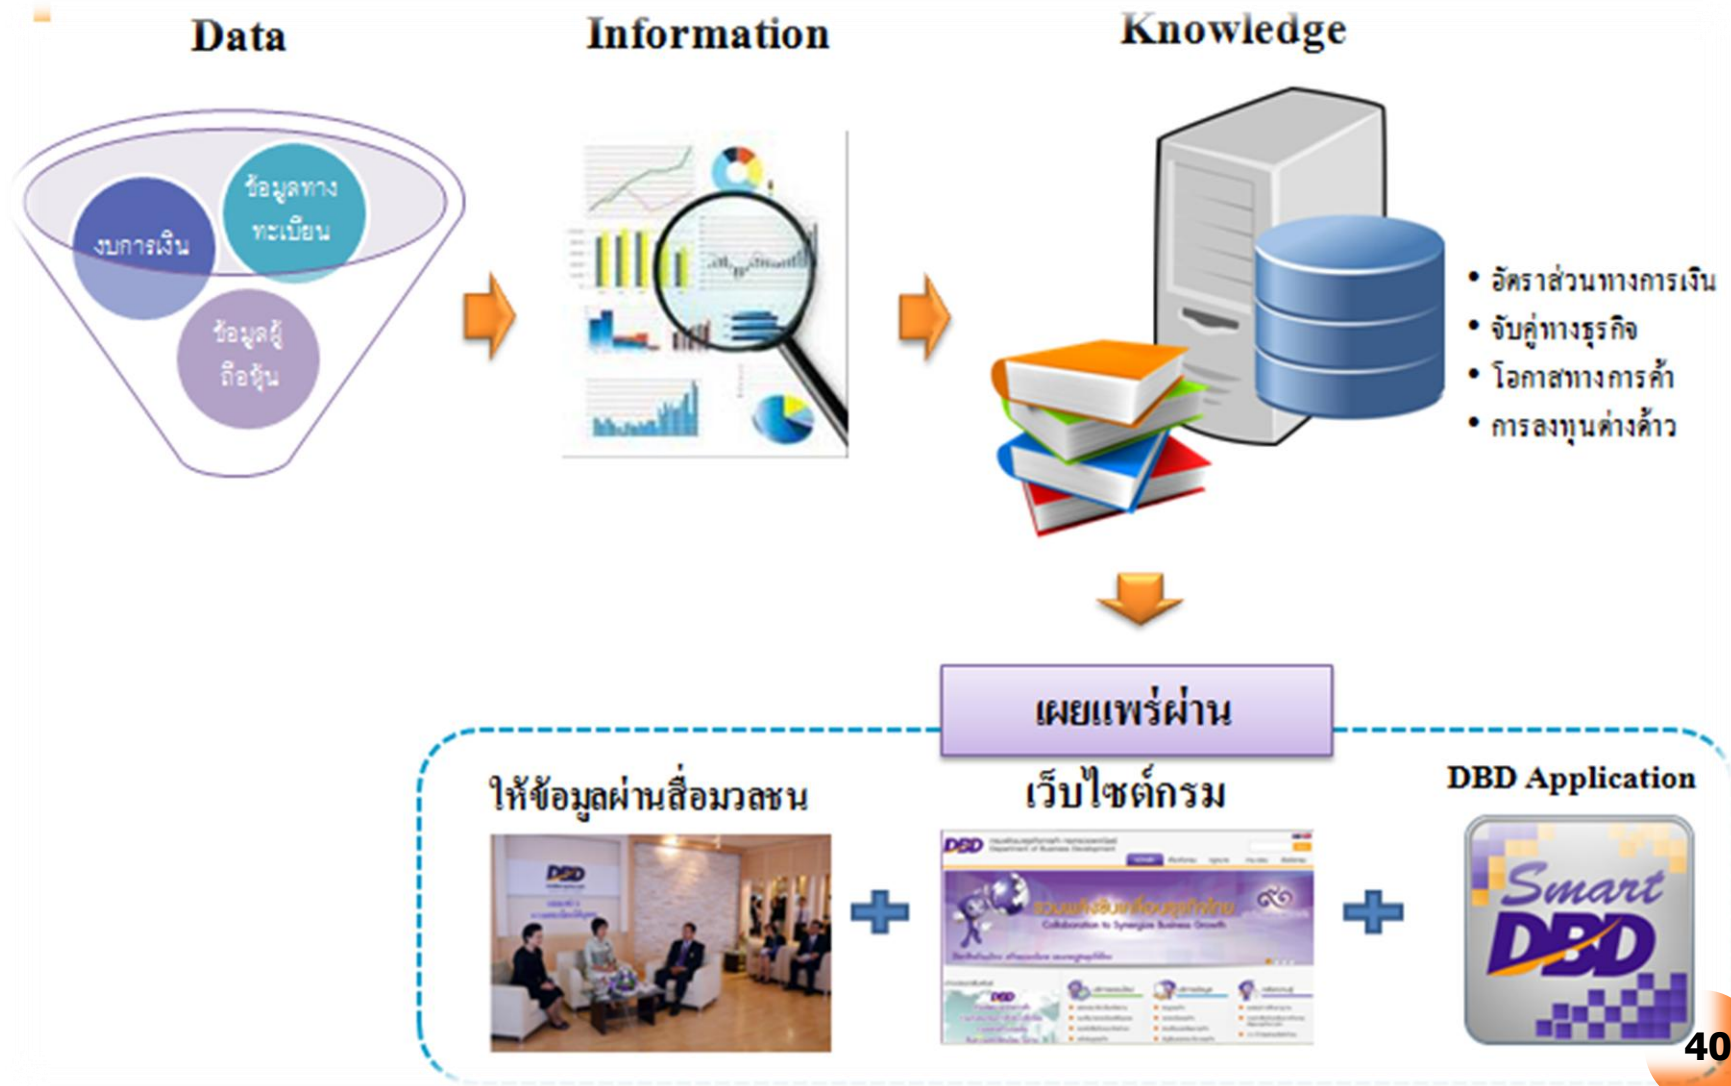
Data

Information

Knowledge

ข้อมูลทางทะเบียน

งบการเงิน

ข้อมูลผู้ถือหุ้น

• อัตราส่วนทางการเงิน
• จับคู่ทางธุรกิจ
• โอกาสทางการค้า
• การลงทุนต่างด้าว

เผยแพร่ผ่าน

ให้ข้อมูลผ่านสื่อมวลชน

เว็บไซต์กรม

DBD Application

DBD

Smart DBD

40